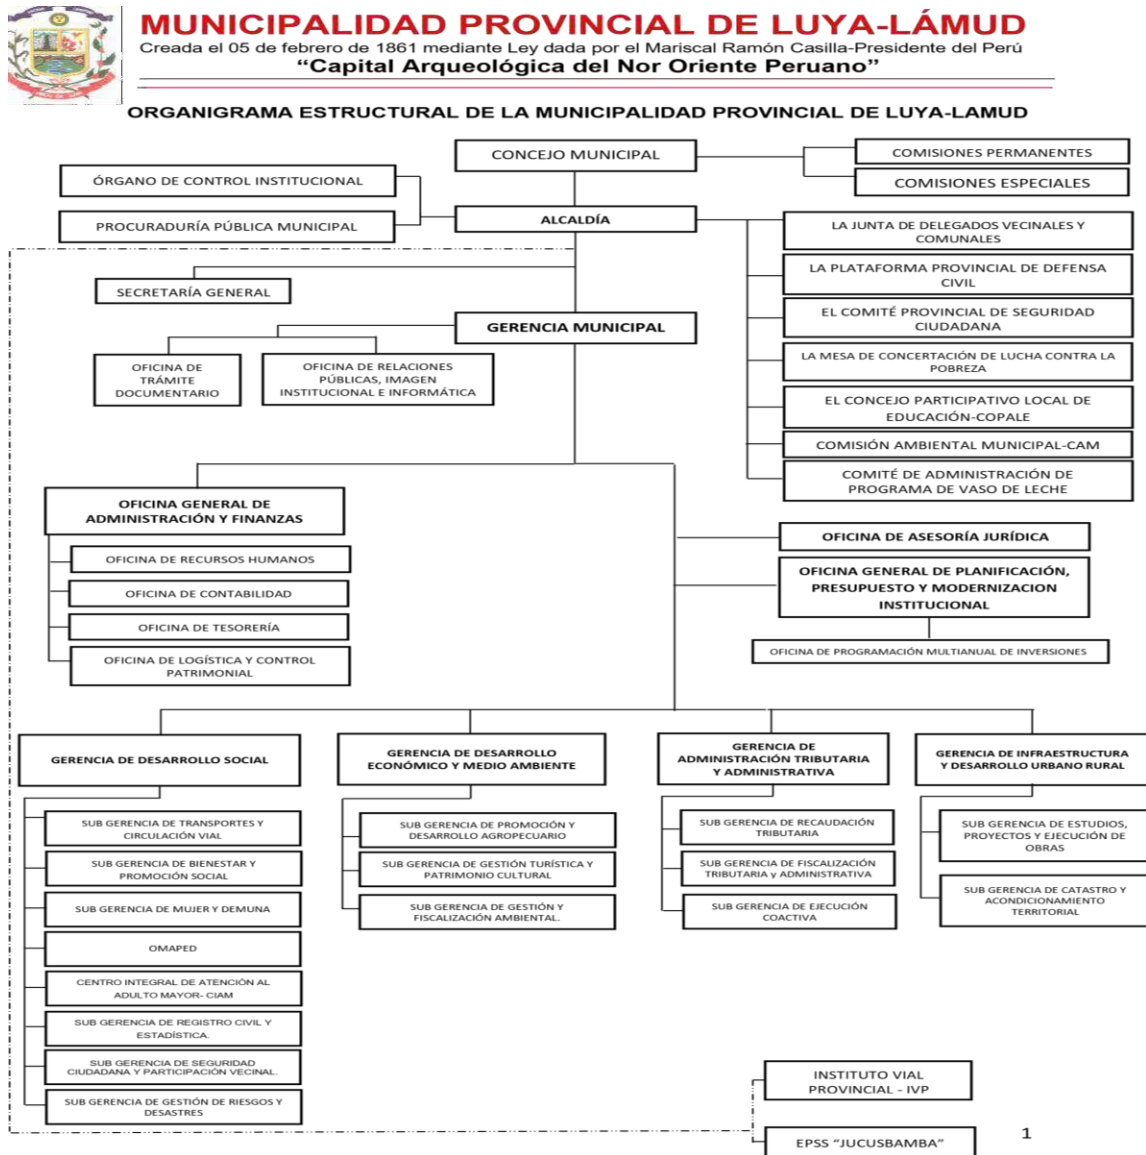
MUNICIPALIDAD PROVINCIAL DE LUYA-LÁMUD
Creada el 05 de febrero de 1861 mediante Ley dada por el Mariscal Ramón Casilla-Presidente del Perú
"Capital Arqueológica del Nor Oriente Peruano"

ORGANIGRAMA ESTRUCTURAL DE LA MUNICIPALIDAD PROVINCIAL DE LUYA-LAMUD

CONCEJO MUNICIPAL

COMISIONES PERMANENTES

COMISIONES ESPECIALES

ÓRGANO DE CONTROL INSTITUCIONAL

PROCURADURÍA PÚBLICA MUNICIPAL

ALCALDÍA

LA JUNTA DE DELEGADOS VECINALES Y COMUNALES

LA PLATAFORMA PROVINCIAL DE DEFENSA CIVIL

EL COMITÉ PROVINCIAL DE SEGURIDAD CIUDADANA

LA MESA DE CONCERTACIÓN DE LUCHA CONTRA LA POBREZA

EL CONCEJO PARTICIPATIVO LOCAL DE EDUCACIÓN-COPALE

COMISIÓN AMBIENTAL MUNICIPAL-CAM

COMITÉ DE ADMINISTRACIÓN DE PROGRAMA DE VASO DE LECHE

SECRETARÍA GENERAL

GERENCIA MUNICIPAL

OFICINA DE TRÁMITE DOCUMENTARIO

OFICINA DE RELACIONES PÚBLICAS, IMAGEN INSTITUCIONAL E INFORMÁTICA

OFICINA GENERAL DE ADMINISTRACIÓN Y FINANZAS

OFICINA DE RECURSOS HUMANOS

OFICINA DE CONTABILIDAD

OFICINA DE TESORERÍA

OFICINA DE LOGÍSTICA Y CONTROL PATRIMONIAL

OFICINA DE ASESORÍA JURÍDICA

OFICINA GENERAL DE PLANIFICACIÓN, PRESUPUESTO Y MODERNIZACION INSTITUCIONAL

OFICINA DE PROGRAMACIÓN MULTIANUAL DE INVERSIONES

GERENCIA DE DESARROLLO SOCIAL

SUB GERENCIA DE TRANSPORTES Y CIRCULACIÓN VIAL

SUB GERENCIA DE BIENESTAR Y PROMOCIÓN SOCIAL

SUB GERENCIA DE MUJER Y DEMUNA

OMAPED

CENTRO INTEGRAL DE ATENCIÓN AL ADULTO MAYOR- CIAM

SUB GERENCIA DE REGISTRO CIVIL Y ESTADÍSTICA

SUB GERENCIA DE SEGURIDAD CIUDADANA Y PARTICIPACIÓN VECINAL

SUB GERENCIA DE GESTIÓN DE RIESGOS Y DESASTRES

GERENCIA DE DESARROLLO ECONÓMICO Y MEDIO AMBIENTE

SUB GERENCIA DE PROMOCIÓN Y DESARROLLO AGROPECUARIO

SUB GERENCIA DE GESTIÓN TURÍSTICA Y PATRIMONIO CULTURAL

SUB GERENCIA DE GESTIÓN Y FISCALIZACIÓN AMBIENTAL

GERENCIA DE ADMINISTRACIÓN TRIBUTARIA Y ADMINISTRATIVA

SUB GERENCIA DE RECAUDACIÓN TRIBUTARIA

SUB GERENCIA DE FISCALIZACIÓN TRIBUTARIA y ADMINISTRATIVA

SUB GERENCIA DE EJECUCIÓN COACTIVA

GERENCIA DE INFRAESTRUCTURA Y DESARROLLO URBANO RURAL

SUB GERENCIA DE ESTUDIOS, PROYECTOS Y EJECUCIÓN DE OBRAS

SUB GERENCIA DE CATASTRO Y ACONDICIONAMIENTO TERRITORIAL

INSTITUTO VIAL PROVINCIAL - IVP

EPSS "JUCUSBAMBA"

1